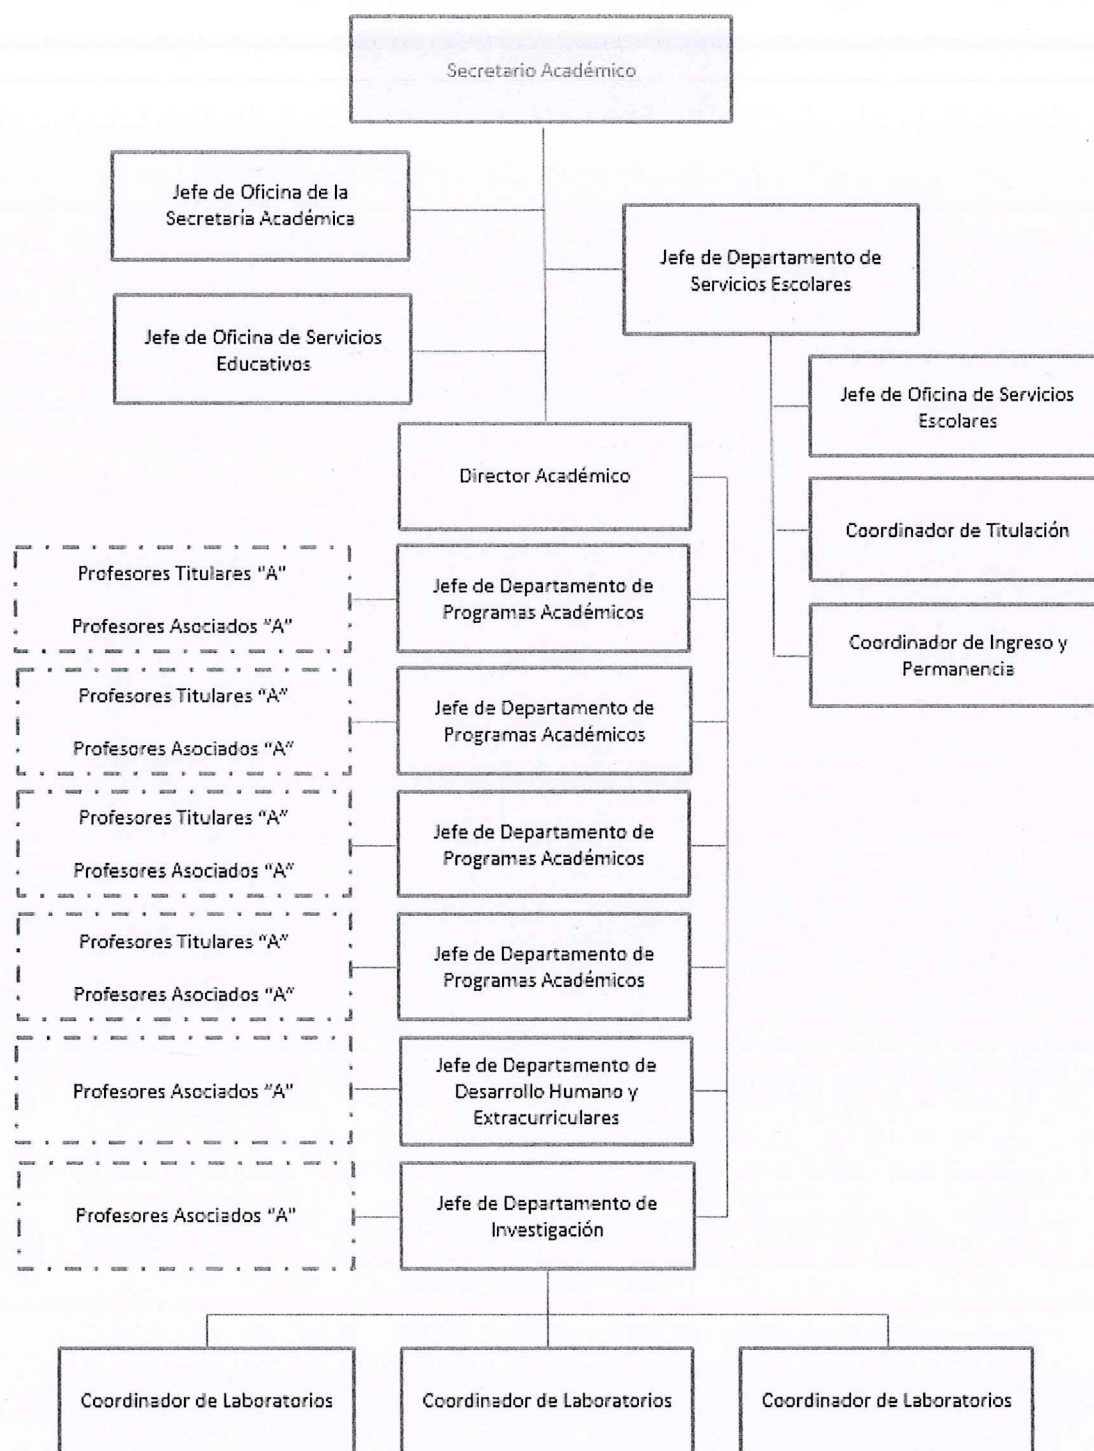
Secretario Académico

Jefe de Oficina de la Secretaría Académica

Jefe de Departamento de Servicios Escolares

Jefe de Oficina de Servicios Educativos

Jefe de Oficina de Servicios Escolares

Director Académico

Coordinador de Titulación

Profesores Titulares "A"

Profesores Asociados "A"

Jefe de Departamento de Programas Académicos

Coordinador de Ingreso y Permanencia

Profesores Titulares "A"

Profesores Asociados "A"

Jefe de Departamento de Programas Académicos

Profesores Titulares "A"

Profesores Asociados "A"

Jefe de Departamento de Programas Académicos

Profesores Titulares "A"

Profesores Asociados "A"

Jefe de Departamento de Programas Académicos

Profesores Asociados "A"

Jefe de Departamento de Desarrollo Humano y Extracurriculares

Profesores Asociados "A"

Jefe de Departamento de Investigación

Coordinador de Laboratorios

Coordinador de Laboratorios

Coordinador de Laboratorios